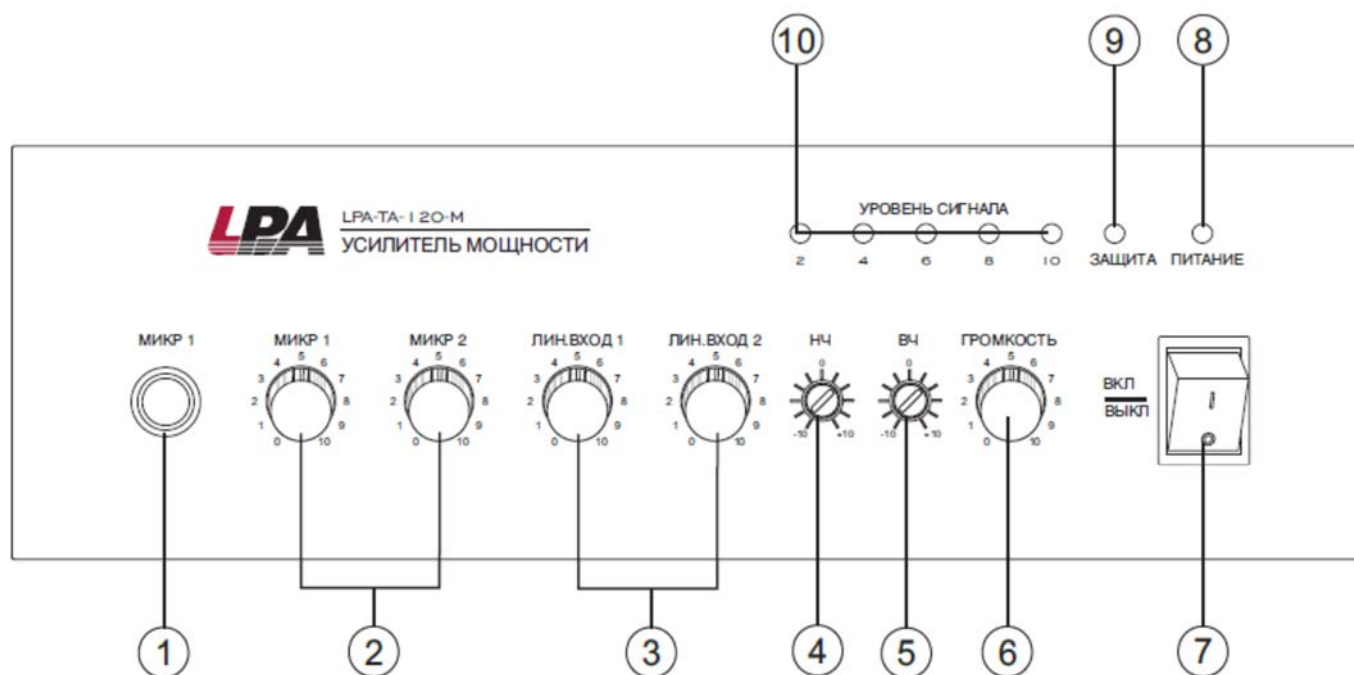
10 9 8

LPA LPA-TA-120-M
УСИЛИТЕЛЬ МОЩНОСТИ

УРОВЕНЬ СИГНАЛА
2 4 6 8 10
ЗАЩИТА ПИТАНИЕ

МИКР 1

МИКР 1
0 1 2 3 4 5 6 7 8 9 10

МИКР 2
0 1 2 3 4 5 6 7 8 9 10

ЛИН.ВХОД 1
0 1 2 3 4 5 6 7 8 9 10

ЛИН.ВХОД 2
0 1 2 3 4 5 6 7 8 9 10

НЧ
0 -10 +10

ВЧ
0 -10 +10

ГРОМКОСТЬ
0 1 2 3 4 5 6 7 8 9 10

ВКЛ
ВЫКЛ

I

1 2 3 4 5 6 7